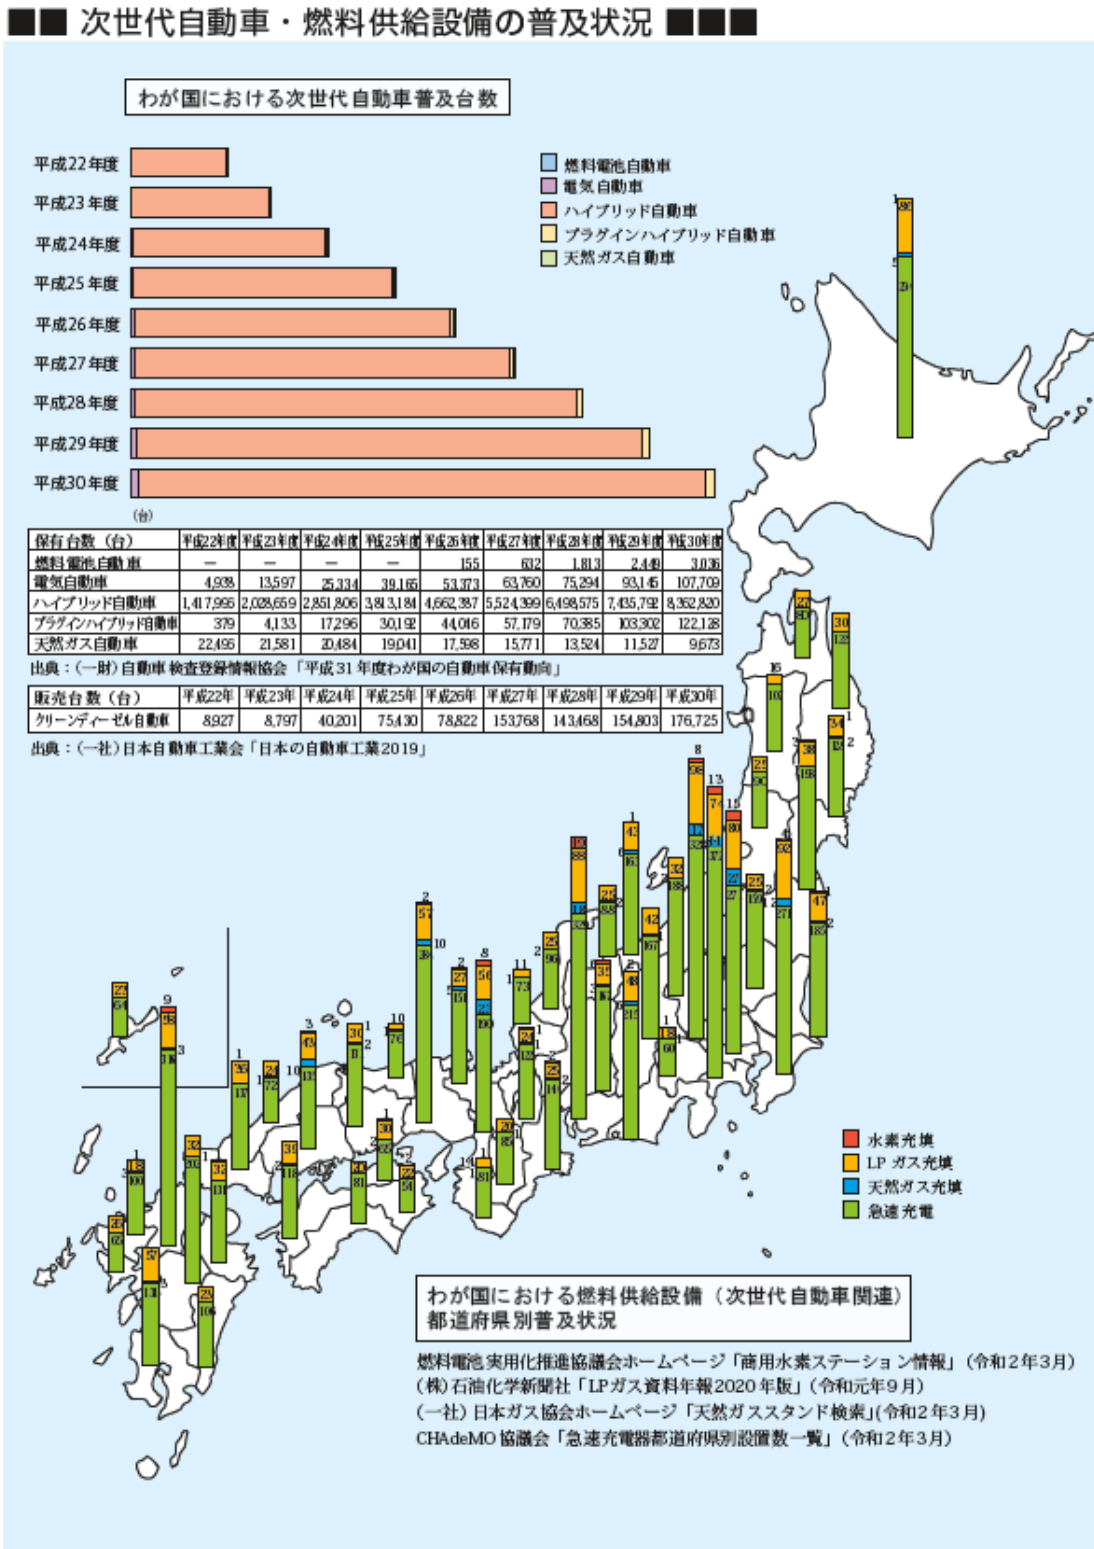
■■ 次世代自動車・燃料供給設備の普及状況 ■■■

わが国における次世代自動車普及台数

平成22年度
平成23年度
平成24年度
平成25年度
平成26年度
平成27年度
平成28年度
平成29年度
平成30年度

燃料電池自動車
電気自動車
ハイブリッド自動車
プラグインハイブリッド自動車
天然ガス自動車

(台)

| 保有台数（台） | 平成22年度 | 平成23年度 | 平成24年度 | 平成25年度 | 平成26年度 | 平成27年度 | 平成28年度 | 平成29年度 | 平成30年度 |
|---|---|---|---|---|---|---|---|---|---|
| 燃料電池自動車 | ― | ― | ― | ― | 155 | 632 | 1,813 | 2,449 | 3,036 |
| 電気自動車 | 4,938 | 13,597 | 25,334 | 39,165 | 53,373 | 63,760 | 75,294 | 93,145 | 107,709 |
| ハイブリッド自動車 | 1,417,996 | 2,028,659 | 2,851,806 | 3,813,184 | 4,662,387 | 5,524,399 | 6,498,575 | 7,435,792 | 8,362,820 |
| プラグインハイブリッド自動車 | 379 | 4,133 | 17,296 | 30,192 | 44,016 | 57,179 | 70,385 | 103,302 | 122,128 |
| 天然ガス自動車 | 22,496 | 21,581 | 20,484 | 19,041 | 17,598 | 15,771 | 13,524 | 11,527 | 9,673 |

出典：(一財) 自動車検査登録情報協会「平成31年度わが国の自動車保有動向」

| 販売台数（台） | 平成22年 | 平成23年 | 平成24年 | 平成25年 | 平成26年 | 平成27年 | 平成28年 | 平成29年 | 平成30年 |
|---|---|---|---|---|---|---|---|---|---|
| クリーンディーゼル自動車 | 8,927 | 8,797 | 40,201 | 75,430 | 78,822 | 153,768 | 143,468 | 154,803 | 176,725 |

出典：(一社) 日本自動車工業会「日本の自動車工業2019」

水素充填
LP ガス充填
天然ガス充填
急速充電

わが国における燃料供給設備（次世代自動車関連）都道府県別普及状況

燃料電池実用化推進協議会ホームページ「商用水素ステーション情報」(令和2年3月)
(株) 石油化学新聞社「LPガス資料年報2020年版」(令和元年9月)
(一社) 日本ガス協会ホームページ「天然ガススタンド検索」(令和2年3月)
CHAdeMO 協議会「急速充電器都道府県別設置数一覧」(令和2年3月)